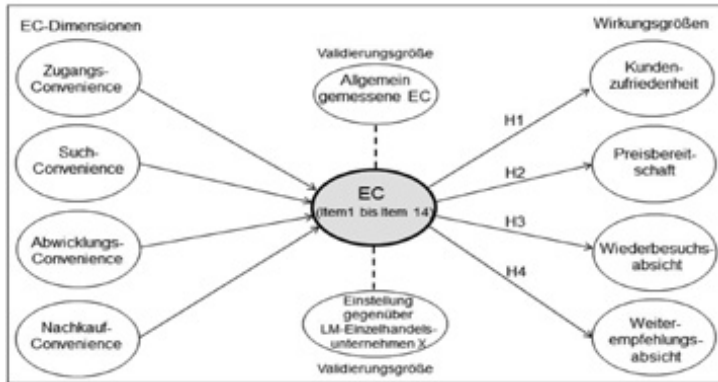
EC-Dimensionen

Zugangs-Convenience

Such-Convenience

Abwicklungs-Convenience

Nachkauf-Convenience

Validierungsgröße

Allgemein gemessene EC

EC (Item1 bis Item 14)

Einstellung gegenüber LM-Einzelhandelsunternehmen X

Validierungsgröße

H1

H2

H3

H4

Wirkungsgrößen

Kundenzufriedenheit

Preisbereitschaft

Wiederbesuchsabsicht

Weiterempfehlungsabsicht